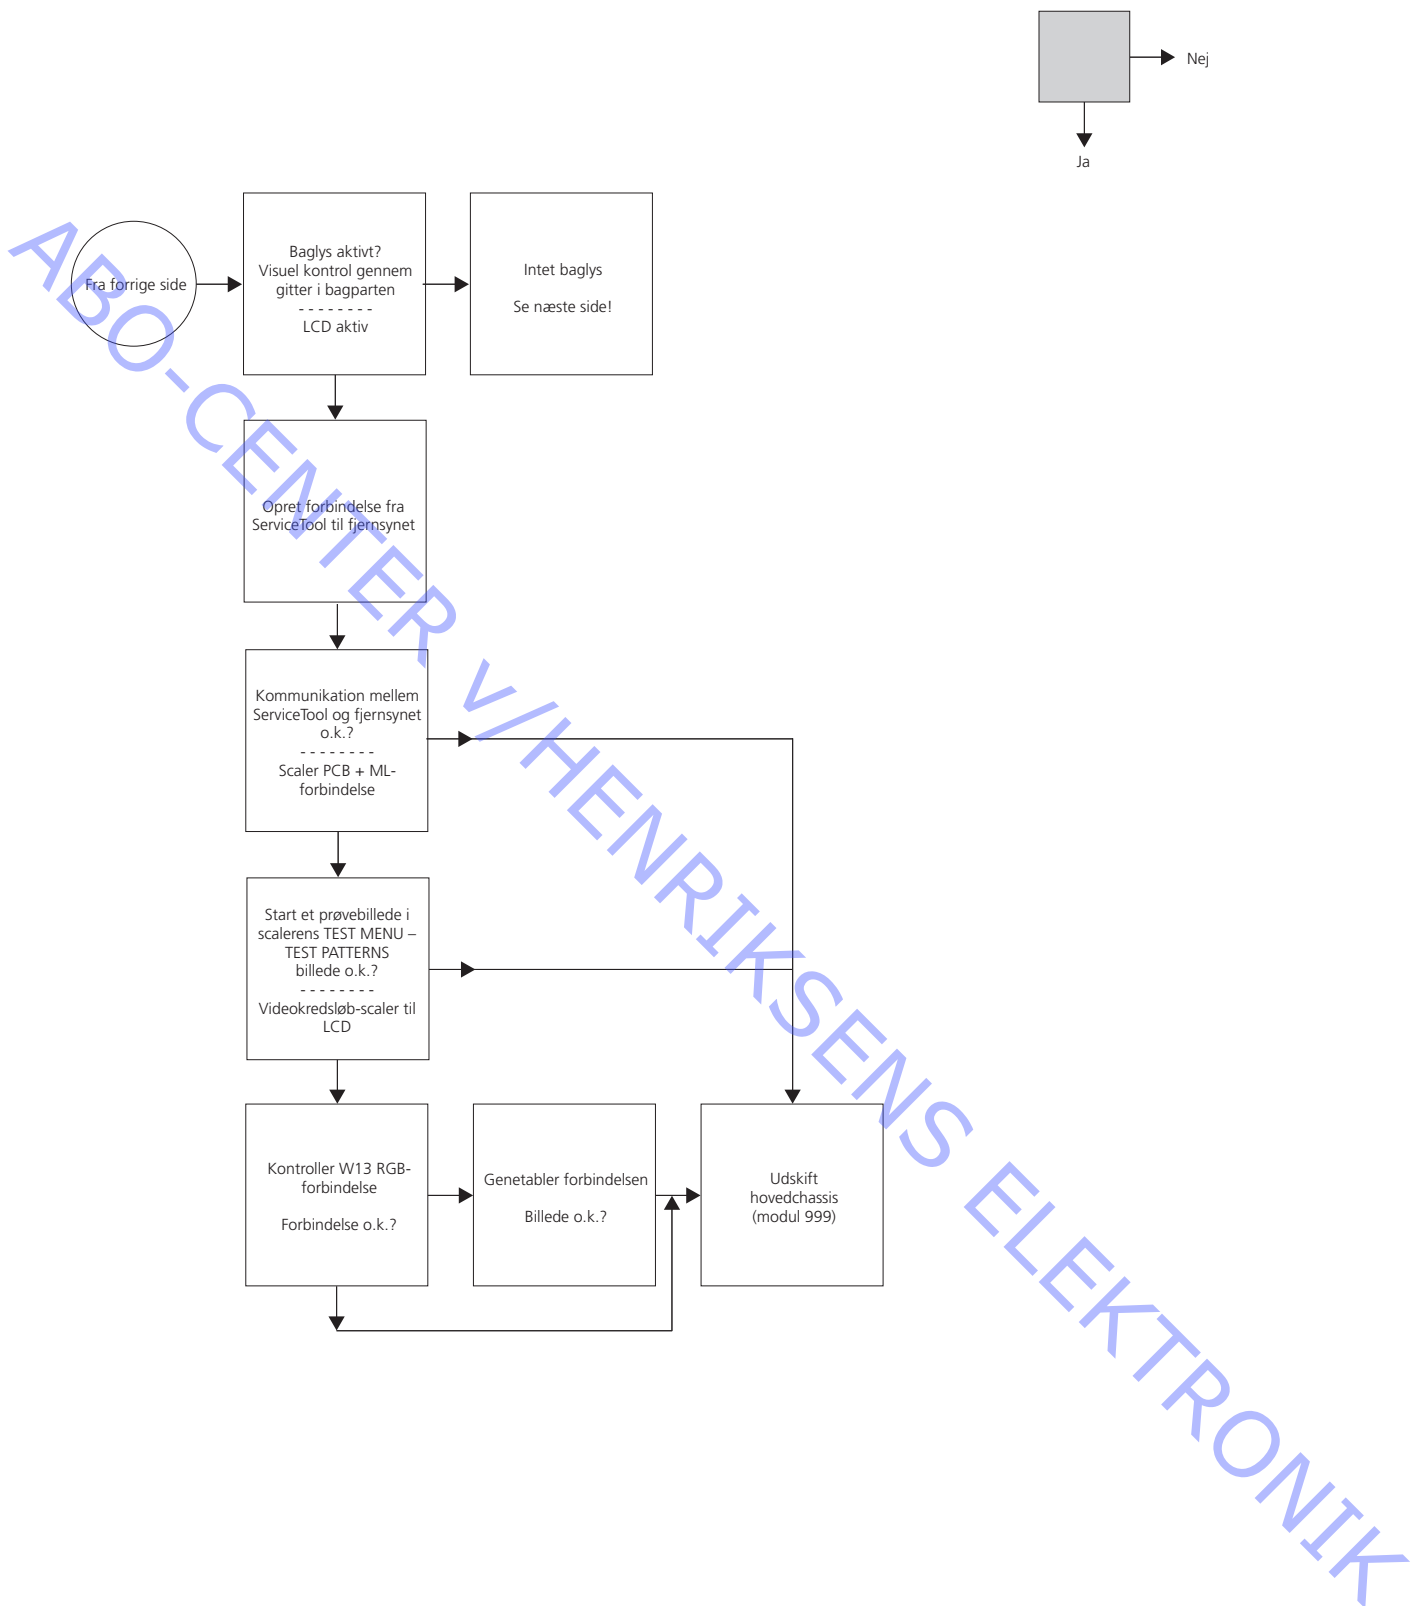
Nej

Ja

Fra forrige side

Baglys aktivt?
Visuel kontrol gennem gitter i bagparten
- - - - - - - -
LCD aktiv

Intet baglys

Se næste side!

Opret forbindelse fra ServiceTool til fjernsynet

Kommunikation mellem ServiceTool og fjernsynet o.k.?
- - - - - - - -
Scaler PCB + ML-forbindelse

Start et prøvebillede i scalerens TEST MENU – TEST PATTERNS billede o.k.?
- - - - - - - -
Videokredsløb-scaler til LCD

Kontroller W13 RGB-forbindelse

Forbindelse o.k.?

Genetabler forbindelsen

Billede o.k.?

Udskift hovedchassis (modul 999)

ABO-CENTER V/HENRIKSENS ELEKTRONIK